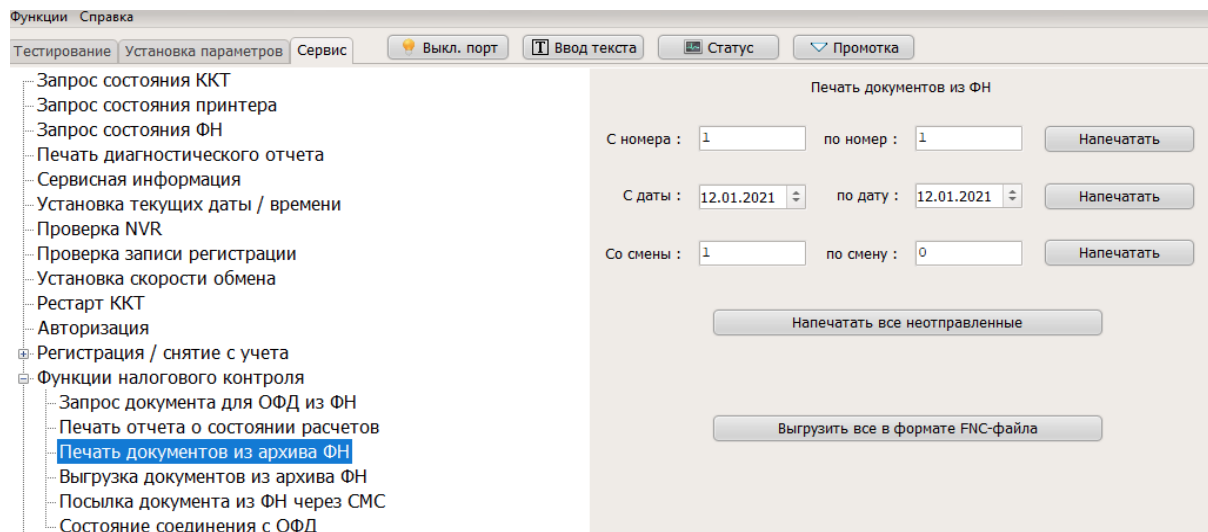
Функции Справка

Тестирование | Установка параметров | Сервис

Выкл. порт | Ввод текста | Статус | Промотка

Запрос состояния ККТ
Запрос состояния принтера
Запрос состояния ФН
Печать диагностического отчета
Сервисная информация
Установка текущих даты / времени
Проверка NVR
Проверка записи регистрации
Установка скорости обмена
Рестарт ККТ
Авторизация
Регистрация / снятие с учета
Функции налогового контроля
Запрос документа для ОФД из ФН
Печать отчета о состоянии расчетов
Печать документов из архива ФН
Выгрузка документов из архива ФН
Посылка документа из ФН через СМС
Состояние соединения с ОФД

Печать документов из ФН

С номера : 1 по номер : 1 Напечатать

С даты : 12.01.2021 по дату : 12.01.2021 Напечатать

Со смены : 1 по смену : 0 Напечатать

Напечатать все неотправленные

Выгрузить все в формате FNC-файла